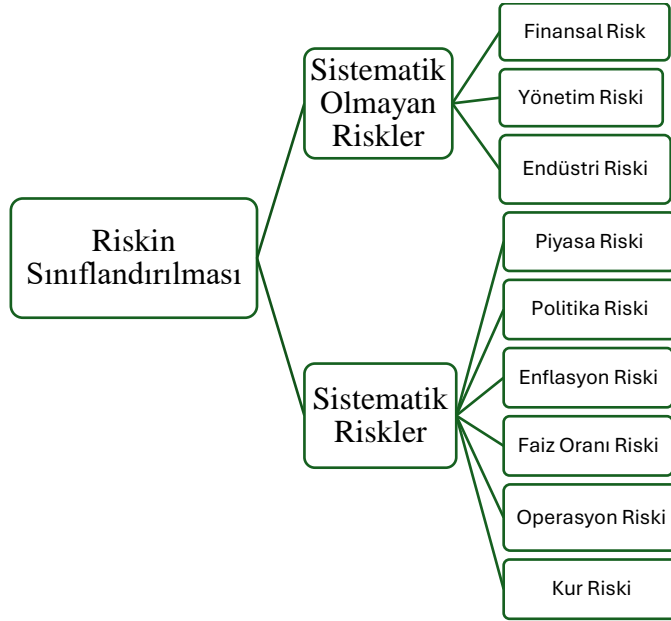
Riskin Sınıflandırılması

Sistematik Olmayan Riskler

Finansal Risk

Yönetim Riski

Endüstri Riski

Sistematik Riskler

Piyasa Riski

Politika Riski

Enflasyon Riski

Faiz Oranı Riski

Operasyon Riski

Kur Riski